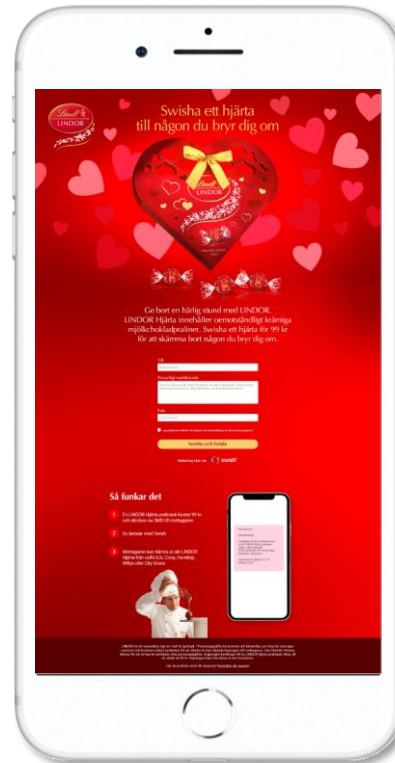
Lindt LINDOR

Swisha ett hjärta till någon du bryr dig om

Ge bort en härlig stund med LINDOR. LINDOR Hjärta innehåller oemotståndligt krämiga mjölkchokladpraliner. Swisha ett hjärta för 99 kr för att skämma bort någon du bryr dig om.

Till

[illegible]

Personligt meddelande

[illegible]

Från

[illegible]

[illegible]

Swisha och betala

Betalning sker via swish

Så funkar det

1 En LINDOR Hjärta pralinask kostar 99 kr och skickas via SMS till mottagaren

2 Du betalar med Swish

3 Mottagaren kan hämta ut sitt LINDOR Hjärta från valfri ICA, Coop, Hemköp, Willys eller City Gross

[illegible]

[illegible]